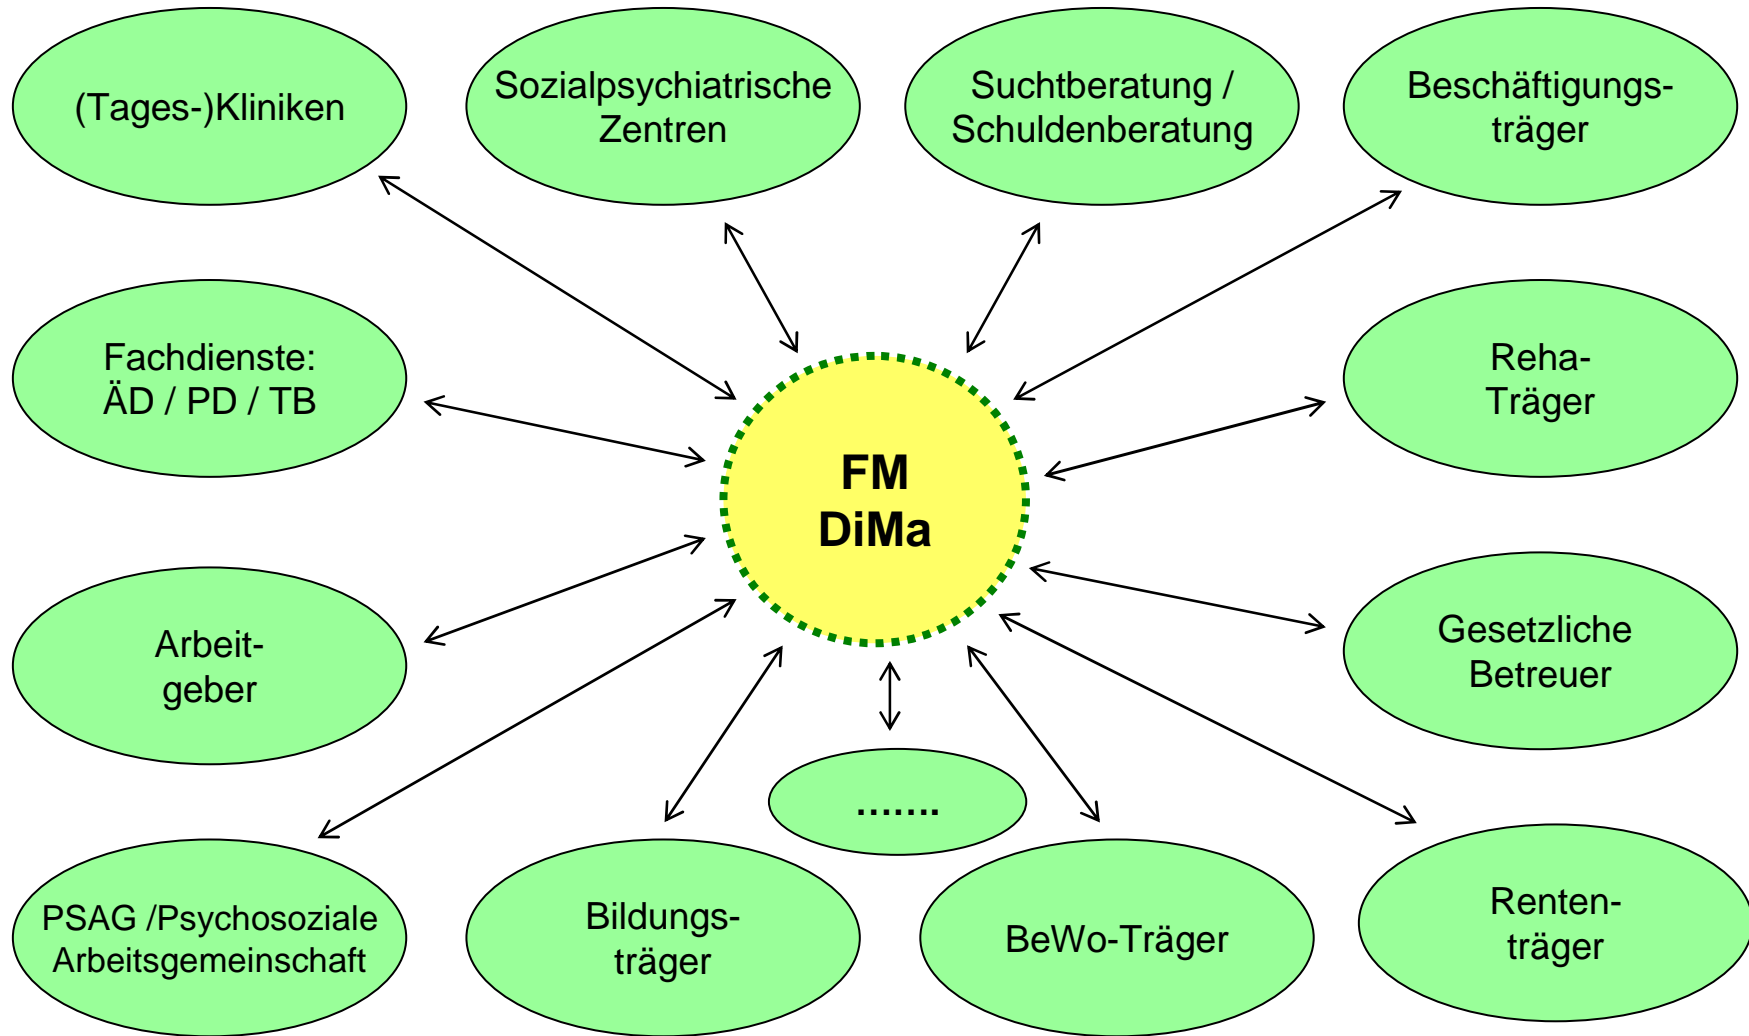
(Tages-)Kliniken

Sozialpsychiatrische Zentren

Suchtberatung / Schuldenberatung

Beschäftigungsträger

Fachdienste: ÄD / PD / TB

FM DiMa

Reha-Träger

Arbeitgeber

Gesetzliche Betreuer

.......

PSAG /Psychosoziale Arbeitsgemeinschaft

Bildungsträger

BeWo-Träger

Rententräger